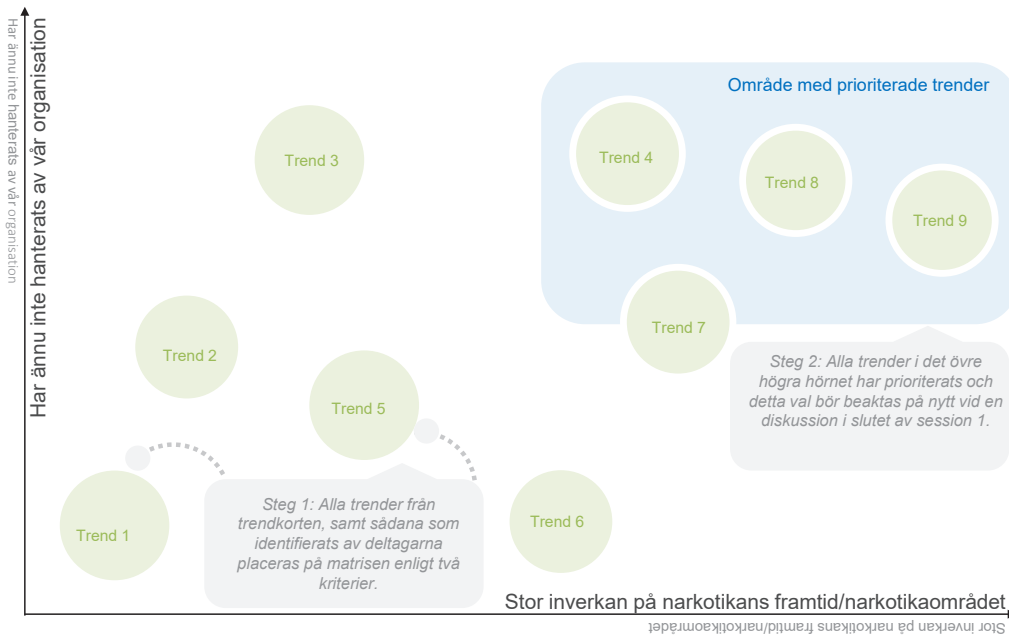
Har ännu inte hanterats av vår organisation

Har ännu inte hanterats av vår organisation

Område med prioriterade trender

Trend 3

Trend 4

Trend 8

Trend 9

Trend 7

Trend 2

Trend 5

Steg 2: Alla trender i det övre högra hörnet har prioriterats och detta val bör beaktas på nytt vid en diskussion i slutet av session 1.

Trend 1

Steg 1: Alla trender från trendkorten, samt sådana som identifierats av deltagarna placeras på matrisen enligt två kriterier.

Trend 6

Stor inverkan på narkotikans framtid/narkotikaområdet

Stor inverkan på narkotikans framtid/narkotikaområdet